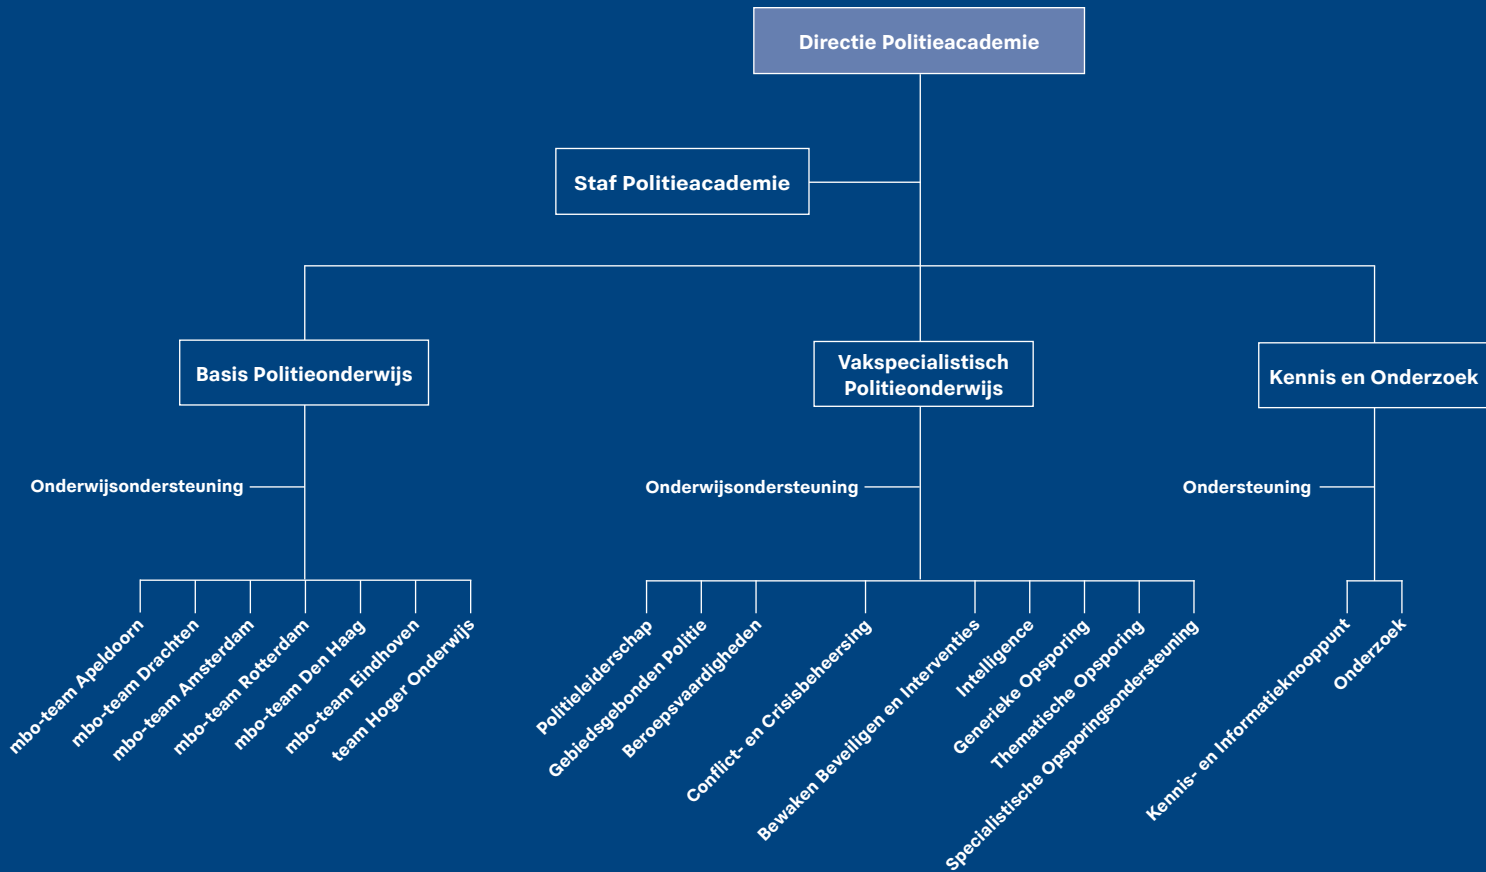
Directie Politieacademie

Staf Politieacademie

Basis Politieonderwijs

Vakspecialistisch Politieonderwijs

Kennis en Onderzoek

Onderwijsondersteuning

Onderwijsondersteuning

Ondersteuning

mbo-team Apeldoorn
mbo-team Drachten
mbo-team Amsterdam
mbo-team Rotterdam
mbo-team Den Haag
mbo-team Eindhoven
team Hoger Onderwijs

Politieleiderschap
Gebiedsgebonden Politie
Beroepsvaardigheden
Conflict- en Crisisbeheersing
Bewaken Beveiligen en Interventies
Intelligence
Generieke Opsporing
Thematische Opsporing
Specialistische Opsporingsondersteuning

Kennis- en Informatieknooppunt
Onderzoek